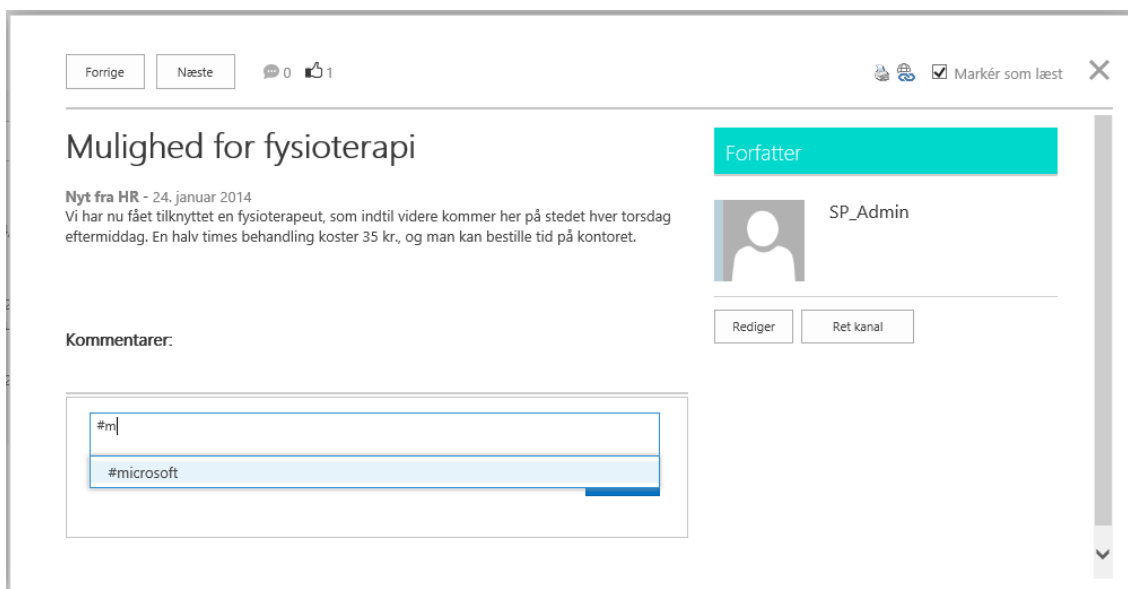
Forrige Næste 0 1

Markér som læst ×

Mulighed for fysioterapi

Nyt fra HR - 24. januar 2014
Vi har nu fået tilknyttet en fysioterapeut, som indtil videre kommer her på stedet hver torsdag eftermiddag. En halv times behandling koster 35 kr., og man kan bestille tid på kontoret.

Kommentarer:

#m

#microsoft

Forfatter

SP_Admin

Rediger Ret kanal